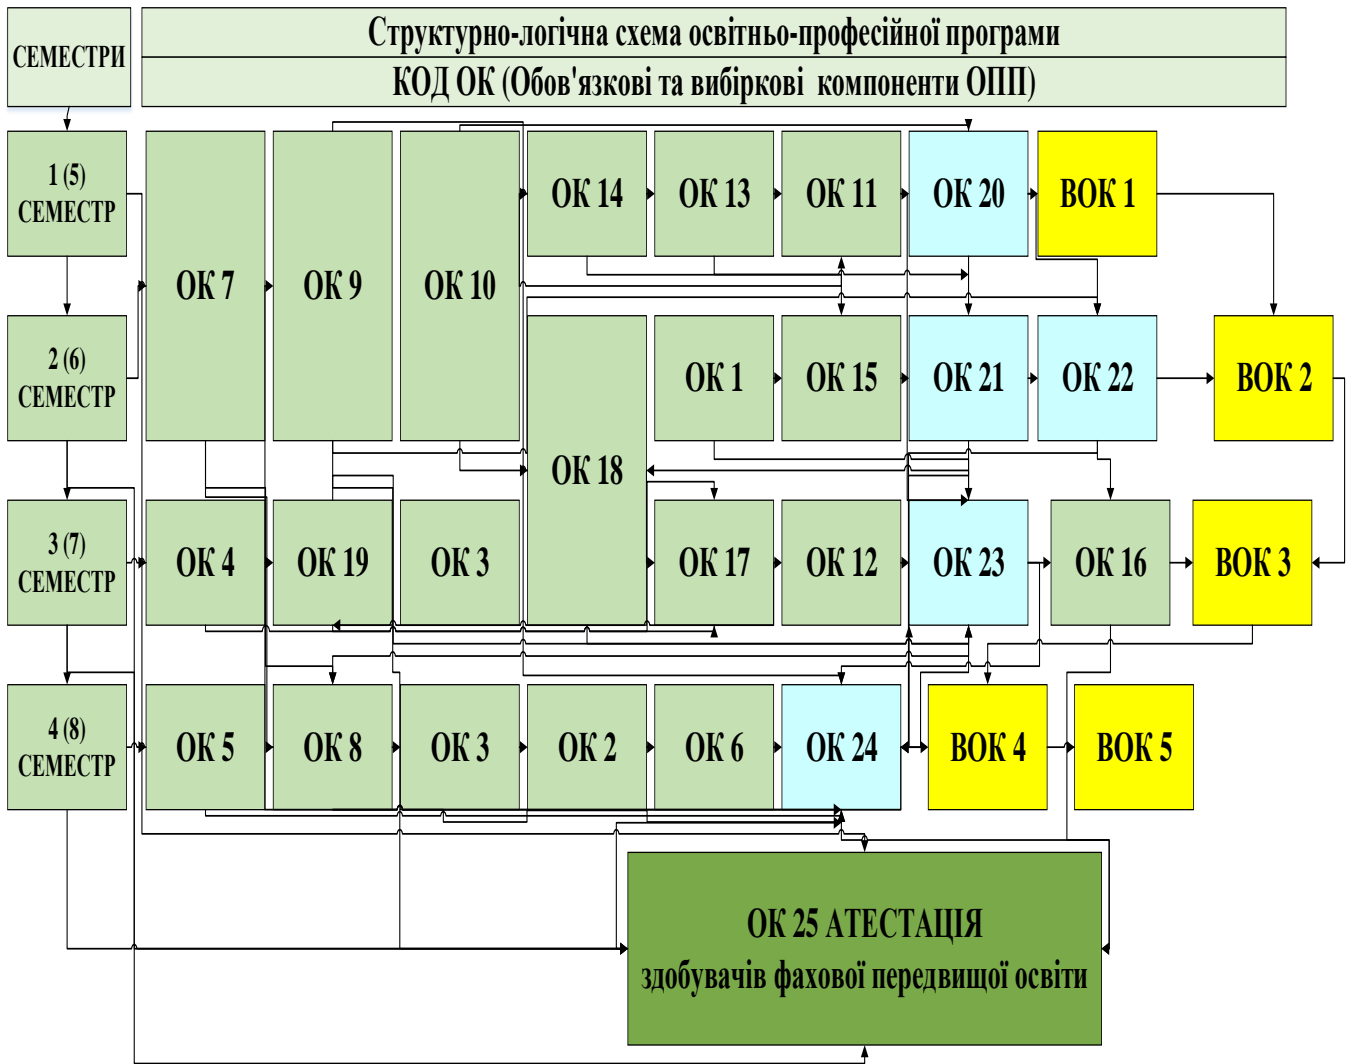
СЕМЕСТРИ

Структурно-логічна схема освітньо-професійної програми

КОД ОК (Обов'язкові та вибіркові компоненти ОПП)

1 (5) СЕМЕСТР

ОК 7

ОК 9

ОК 10

ОК 14

ОК 13

ОК 11

ОК 20

ВОК 1

2 (6) СЕМЕСТР

ОК 18

ОК 1

ОК 15

ОК 21

ОК 22

ВОК 2

3 (7) СЕМЕСТР

ОК 4

ОК 19

ОК 3

ОК 17

ОК 12

ОК 23

ОК 16

ВОК 3

4 (8) СЕМЕСТР

ОК 5

ОК 8

ОК 3

ОК 2

ОК 6

ОК 24

ВОК 4

ВОК 5

ОК 25 АТЕСТАЦІЯ здобувачів фахової передвищої освіти